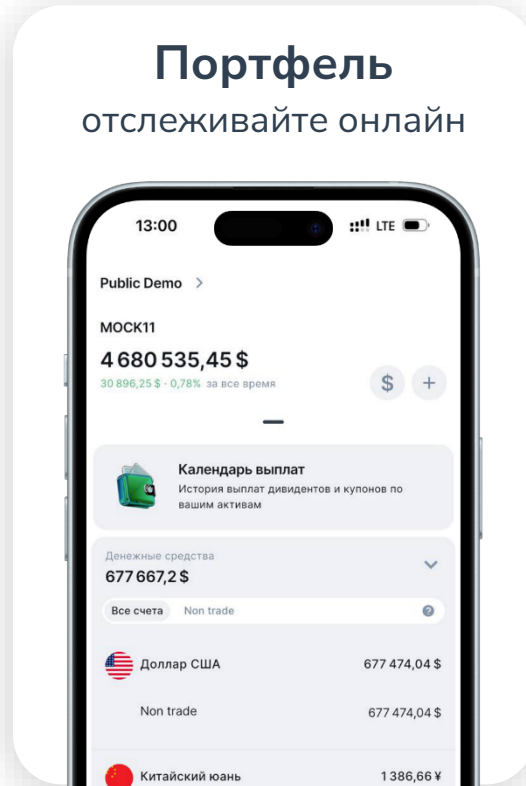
Портфель
отслеживайте онлайн

13:00
LTE

Public Demo >

MOCK11

4 680 535,45 $

30 896,25 $ · 0,78% за все время

$ +

Календарь выплат
История выплат дивидентов и купонов по вашим активам

Денежные средства
677 667,2 $

Все счета Non trade

Доллар США 677 474,04 $

Non trade 677 474,04 $

Китайский юань 1 386,66 ¥